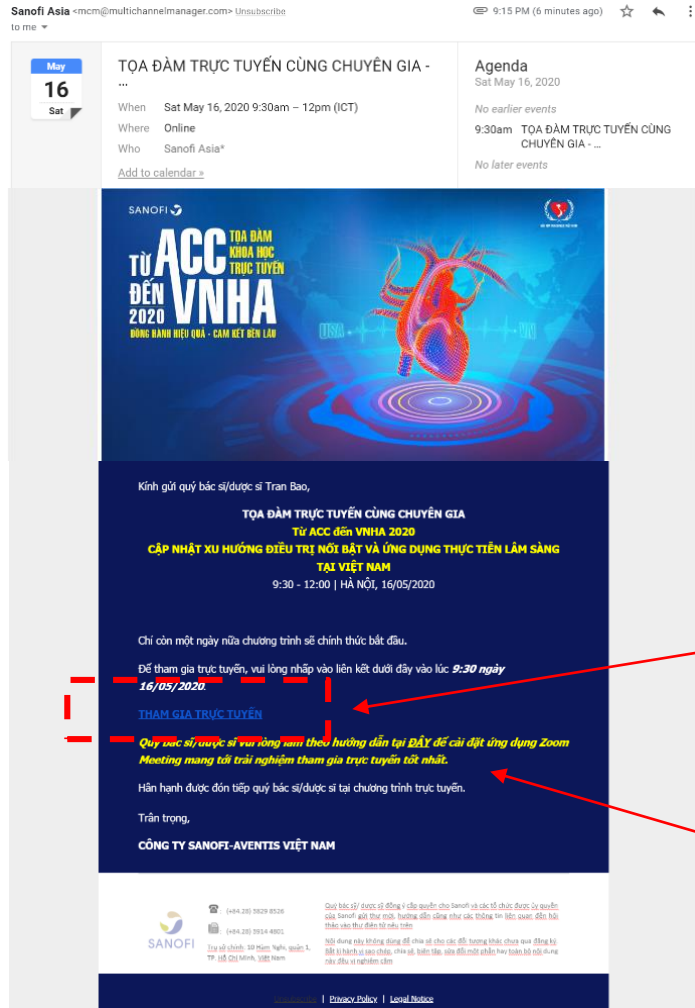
Sanofi Asia <mcm@multichannelmanager.com> Unsubscribe
to me

9:15 PM (6 minutes ago)

May
16
Sat

TỌA ĐÀM TRỰC TUYẾN CÙNG CHUYÊN GIA - ...

When Sat May 16, 2020 9:30am – 12pm (ICT)
Where Online
Who Sanofi Asia*

Add to calendar »

Agenda
Sat May 16, 2020
No earlier events
9:30am TỌA ĐÀM TRỰC TUYẾN CÙNG CHUYÊN GIA - ...
No later events

SANOFI

TỪ ACC ĐẾN VNHA 2020
TỌA ĐÀM KHOA HỌC TRỰC TUYẾN
ĐỒNG HÀNH HIỆU QUẢ - CAM KẾT BỀN LÂU

USA
VN

Kính gửi quý bác sĩ/dược sĩ Tran Bao,

TỌA ĐÀM TRỰC TUYẾN CÙNG CHUYÊN GIA
Từ ACC đến VNHA 2020
CẬP NHẬT XU HƯỚNG ĐIỀU TRỊ NỔI BẬT VÀ ỨNG DỤNG THỰC TIỄN LÂM SÀNG TẠI VIỆT NAM
9:30 - 12:00 | HÀ NỘI, 16/05/2020

Chỉ còn một ngày nữa chương trình sẽ chính thức bắt đầu.

Để tham gia trực tuyến, vui lòng nhấp vào liên kết dưới đây vào lúc 9:30 ngày 16/05/2020.

THAM GIA TRỰC TUYẾN

Quý bác sĩ/dược sĩ vui lòng làm theo hướng dẫn tại ĐÂY để cài đặt ứng dụng Zoom Meeting mang tới trải nghiệm tham gia trực tuyến tốt nhất.

Hân hạnh được đón tiếp quý bác sĩ/dược sĩ tại chương trình trực tuyến.

Trân trọng,

CÔNG TY SANOFI-AVENTIS VIỆT NAM

SANOFI

(+84.28) 3829 8526
(+84.28) 3914 4801
Trụ sở chính: 10 Hàm Nghi, quận 1, TP. Hồ Chí Minh, Việt Nam

Quý bác sĩ/ dược sĩ đồng ý cấp quyền cho Sanofi và các tổ chức được ủy quyền của Sanofi gửi thư mời, hướng dẫn cũng như các thông tin liên quan đến hội thảo vào thư điện tử nêu trên

Nội dung này không dùng để chia sẻ cho các đối tượng khác chưa qua đăng ký. Bất kì hành vi sao chép, chia sẻ, biên tập, sửa đổi một phần hay toàn bộ nội dung này đều bị nghiêm cấm

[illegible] | Privacy Policy | Legal Notice